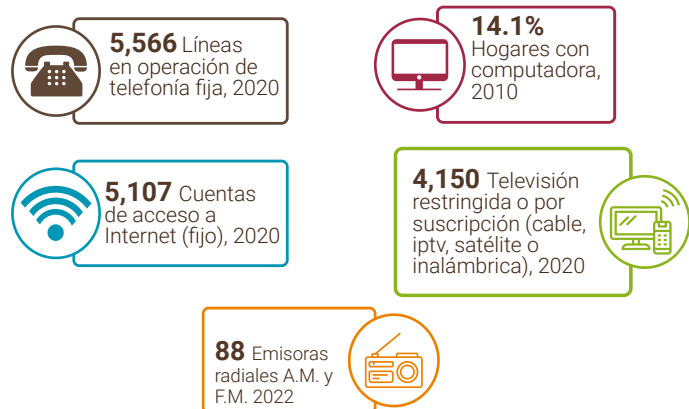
**5,566** Líneas en operación de telefonía fija, 2020

**14.1%** Hogares con computadora, 2010

**5,107** Cuentas de acceso a Internet (fijo), 2020

**4,150** Televisión restringida o por suscripción (cable, iptv, satélite o inalámbrica), 2020

**88** Emisoras radiales A.M. y F.M. 2022